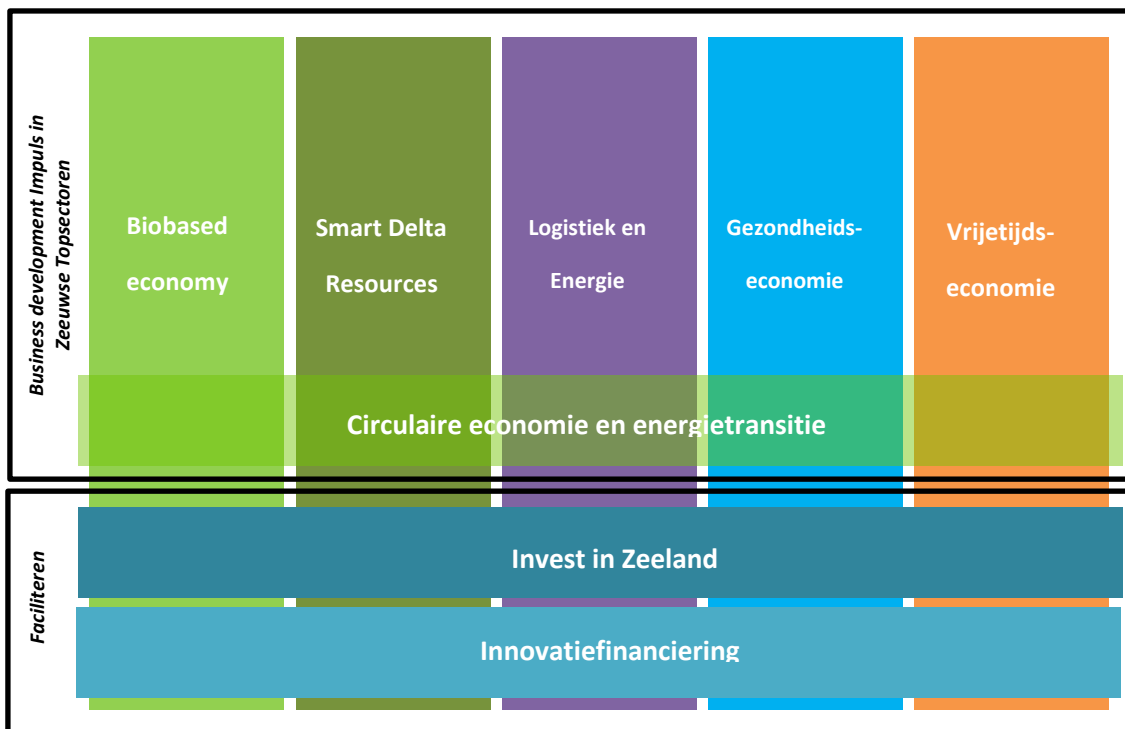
Business development Impuls in Zeeuwse Topsectoren

Biobased economy

Smart Delta Resources

Logistiek en Energie

Gezondheidseconomie

Vrijetijdseconomie

Circulaire economie en energietransitie

Faciliteren

Invest in Zeeland

Innovatiefinanciering